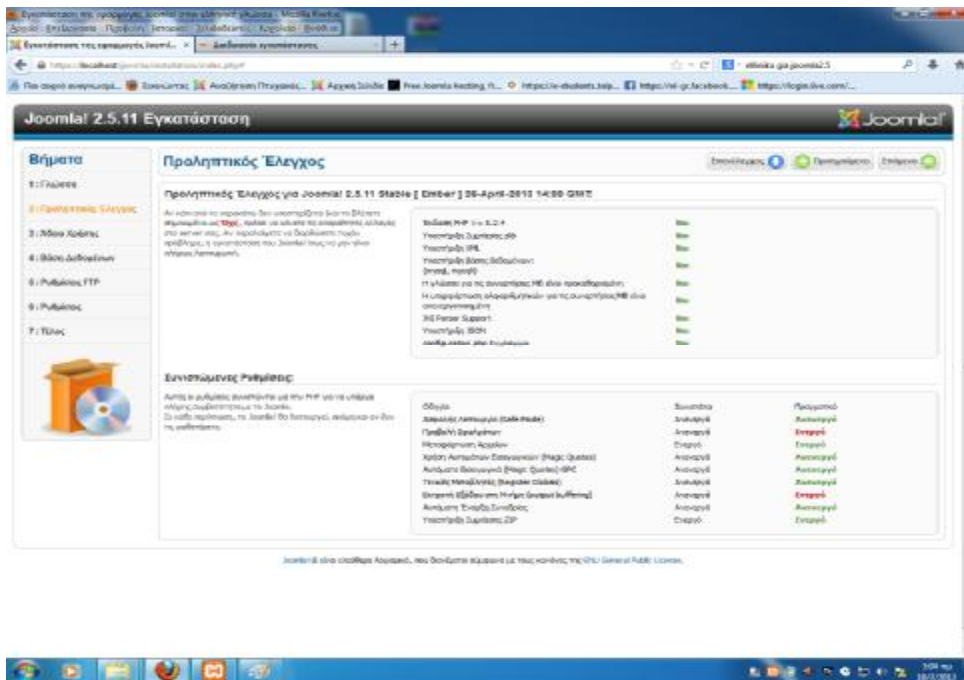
Joomla! 2.5.11 Εγκατάσταση

Joomla!

Βήματα

1 : Γλώσσα

2 : Προληπτικός Έλεγχος

3 : Άδεια Χρήσης

4 : Βάση Δεδομένων

5 : Ρυθμίσεις FTP

6 : Ρυθμίσεις

7 : Τέλος

Προληπτικός Έλεγχος

Επανέλεγχος

Προηγούμενο

Επόμενο

Προληπτικός Έλεγχος για Joomla! 2.5.11 Stable [ Ember ] 26-April-2013 14:00 GMT

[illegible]

| | |
|---|---|
| Έκδοση PHP >= 5.2.4 | Ναι |
| Υποστήριξη Συμπίεσης zlib | Ναι |
| Υποστήριξη XML | Ναι |
| Υποστήριξη Βάσης Δεδομένων: (mysql, mysqli) | Ναι |
| Η γλώσσα για τις συναρτήσεις MB είναι προκαθορισμένη | Ναι |
| Η υπερφόρτωση αλφαριθμητικών για τις συναρτήσεις MB είναι απενεργοποιημένη | Ναι |
| INI Parser Support | Ναι |
| Υποστήριξη JSON | Ναι |
| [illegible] | Ναι |

Συνιστώμενες Ρυθμίσεις:

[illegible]

| Οδηγία | Συνιστάται | Πραγματικό |
|---|---|---|
| Ασφαλής Λειτουργία (Safe Mode) | Ανενεργό | Ανενεργό |
| Προβολή Σφαλμάτων | Ανενεργό | Ενεργό |
| Μεταφόρτωση Αρχείων | Ενεργό | Ενεργό |
| Χρήση Αυτομάτων Εισαγωγικών (Magic Quotes) | Ανενεργό | Ανενεργό |
| Αυτόματη Εισαγωγικά (Magic Quotes) GPC | Ανενεργό | Ανενεργό |
| Γενικές Μεταβλητές (Register Globals) | Ανενεργό | Ανενεργό |
| Εσωτερική Εξόδου στη Μνήμη (output buffering) | Ανενεργό | Ενεργό |
| Αυτόματη Έναρξη Συνεδρίας | Ανενεργό | Ανενεργό |
| Υποστήριξη Συμπίεσης ZIP | Ενεργό | Ενεργό |

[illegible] GNU General Public License.